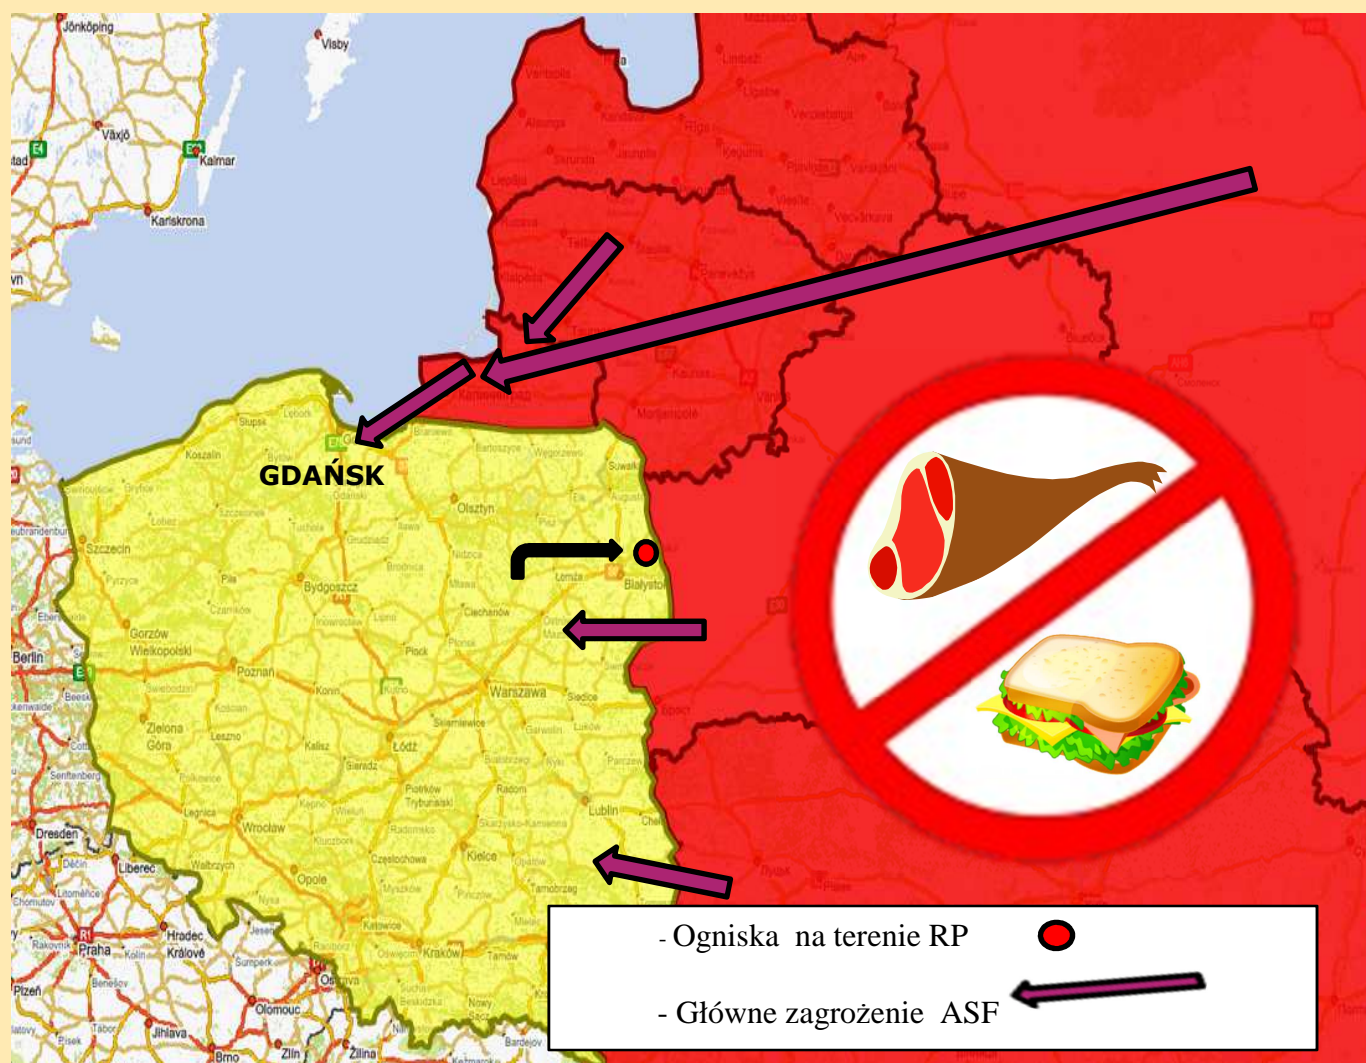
Jönköping
Visby
Växjö
Kalmar
Karlskrona
GDAŃSK
Koszalin
Szczecin
Olsztyn
Białystok
Bydgoszcz
Gorzów Wielkopolski
Berlin
Poznań
Warszawa
Zielona Góra
Łódź
Lublin
Wrocław
Kielce
Dresden
Opole
Liberec
Praha
Hradec Králové
Olomouc
Jihlava
Brno
Zlín
Žilina
Ostrava
Kraków
Katowice
Riga
Kaunas
Vilnius
Kaliningrad
Łomża
Ciechanów
Płock
Radom
Częstochowa
Legnica
Siedlce
Piotrków Trybunalski
Rzeszów
Chełm

- Ogniska na terenie RP
- Główne zagrożenie ASF